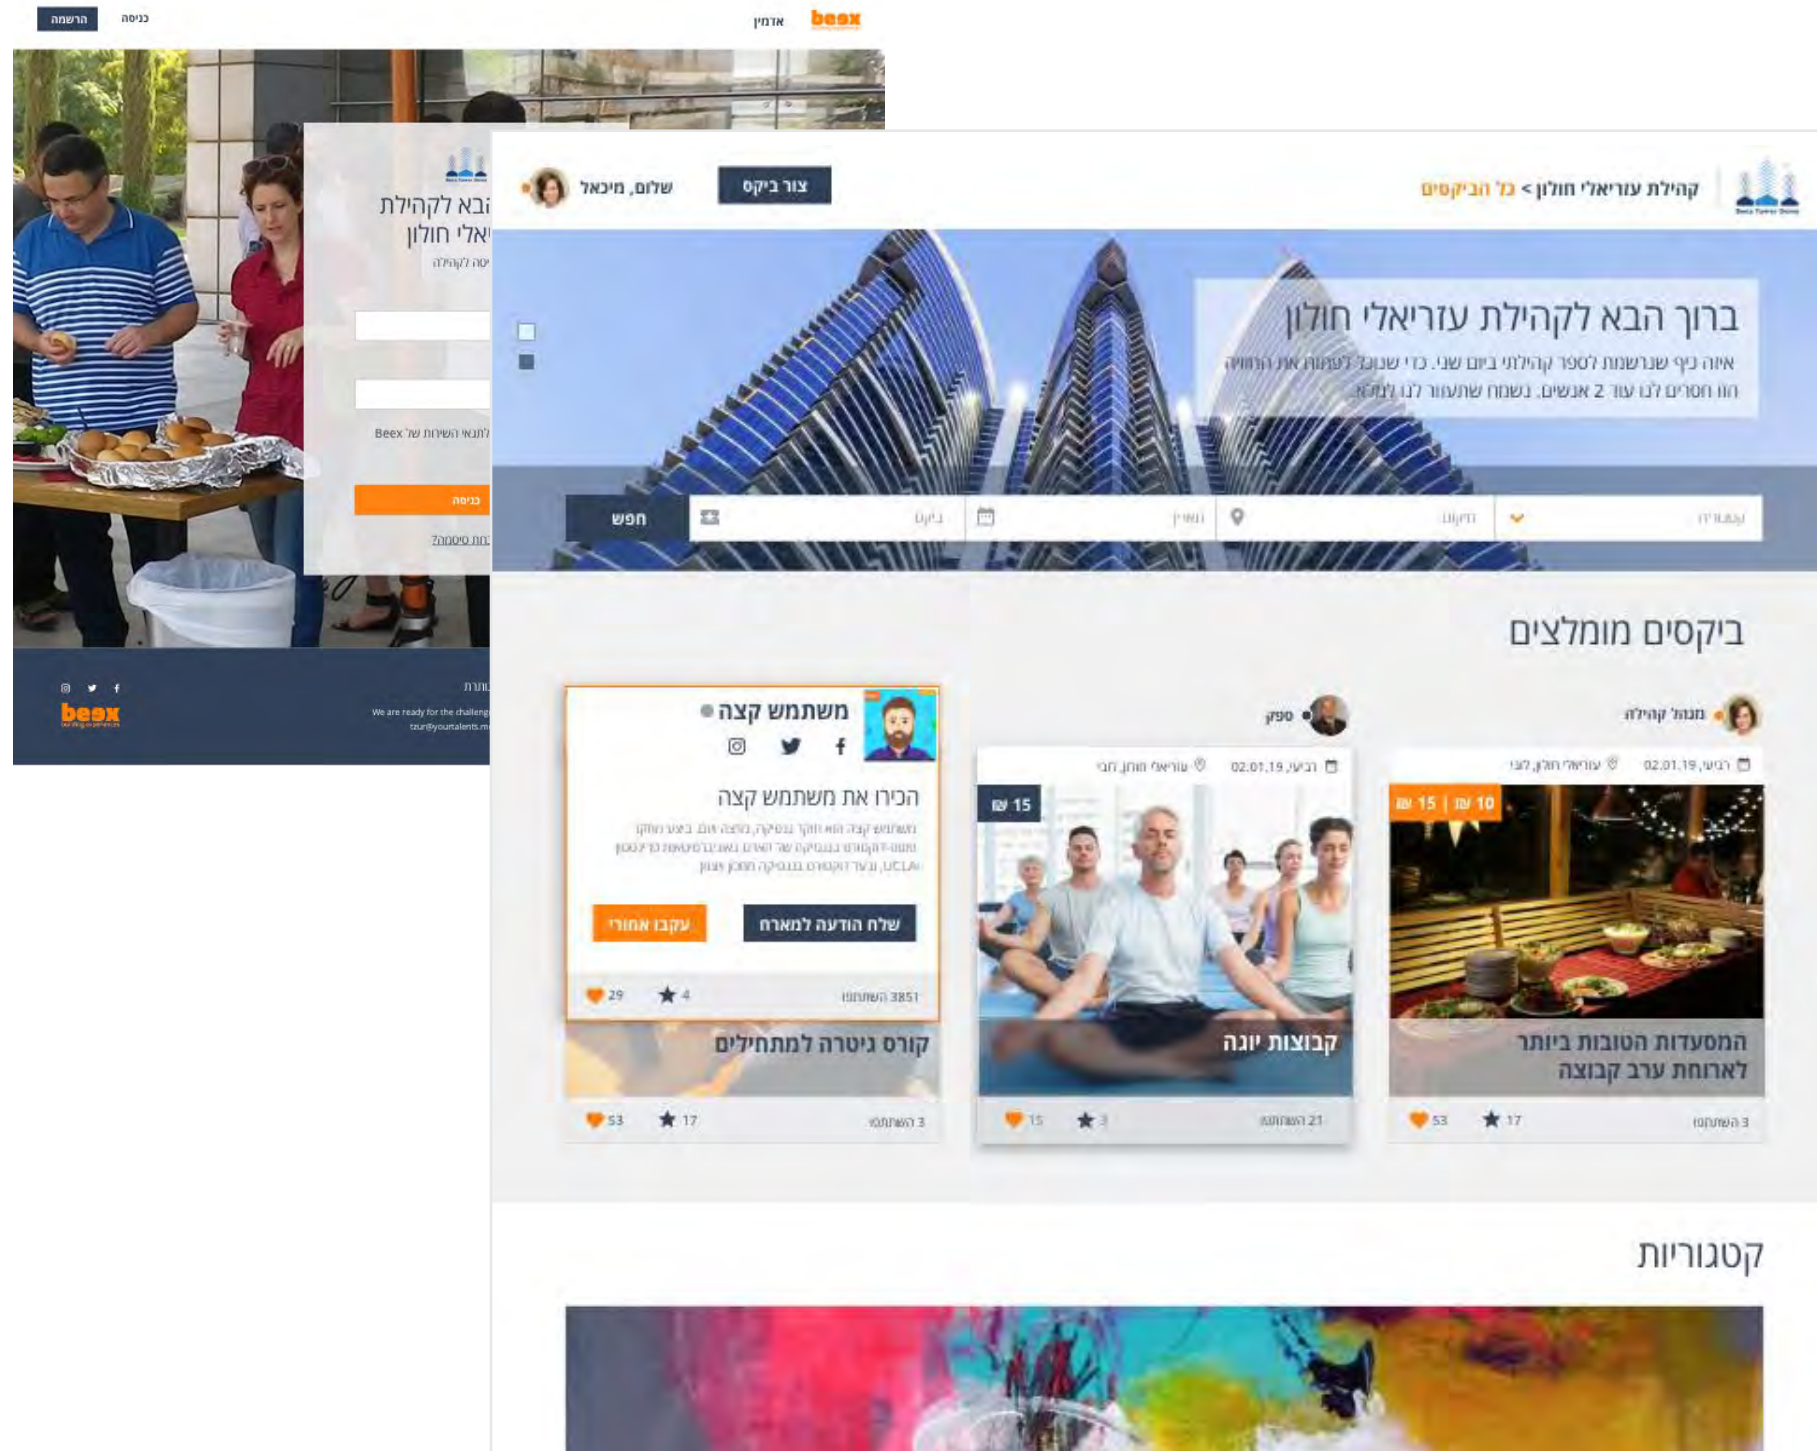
beex אדמין
כניסה הרשמה

הבא לקהילת
יאלי חולון
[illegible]

Beex לתנאי השירות של

כניסה
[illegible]

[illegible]
We are ready for the challeng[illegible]
tzur@yourtalents.m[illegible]
beex

קהילת עזריאלי חולון > כל הביקסים
צור ביקס
שלום, מיכאל

ברוך הבא לקהילת עזריאלי חולון
איזה כיף שנרשמת לספר קהילתי ביום שני. כדי שנוכל לעמוד את החוויה
חוו חסרים לנו עוד 2 אנשים. נשמח שתעזרו לנו לעזרה

קטגוריה | מיקום | תאריך | ביקס | חפש

ביקסים מומלצים

מנהל קהילה
רביעי, 02.01.19 עזריאלי חולון לצד
10 ₪ | 15 ₪
המסעדות הטובות ביותר לארוחת ערב קבוצה
3 השתתפו 17 53

ספק
רביעי, 02.01.19 עזריאלי חולון חדר
15 ₪
קבוצות יוגה
21 השתתפו 3 15

משתמש קצה
הכירו את משתמש קצה
משתמש קצה הוא חוקר בגנטיקה, מחבר ומו. בצוע מחקר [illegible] UCLA, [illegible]
שלח הודעה למארח
עקבו אחרי
3851 השתתפו 4 29
קורס גיטרה למתחילים
3 השתתפו 17 53

קטגוריות